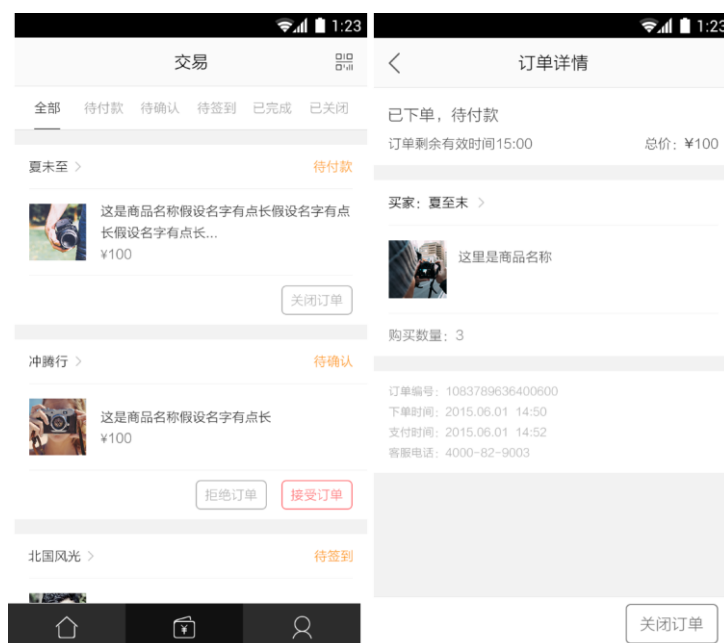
1:23

交易

全部 待付款 待确认 待签到 已完成 已关闭

夏未至 >
待付款

这是商品名称假设名字有点长假设名字有点长假设名字有点长...
¥100

关闭订单

冲腾行 >
待确认

这是商品名称假设名字有点长
¥100

拒绝订单 接受订单

北国风光 >
待签到

¥

1:23

订单详情

已下单，待付款
订单剩余有效时间15:00
总价：¥100

买家：夏至末 >

这里是商品名称

购买数量：3

订单编号：1083789636400600
下单时间：2015.06.01 14:50
支付时间：2015.06.01 14:52
客服电话：4000-82-9003

关闭订单